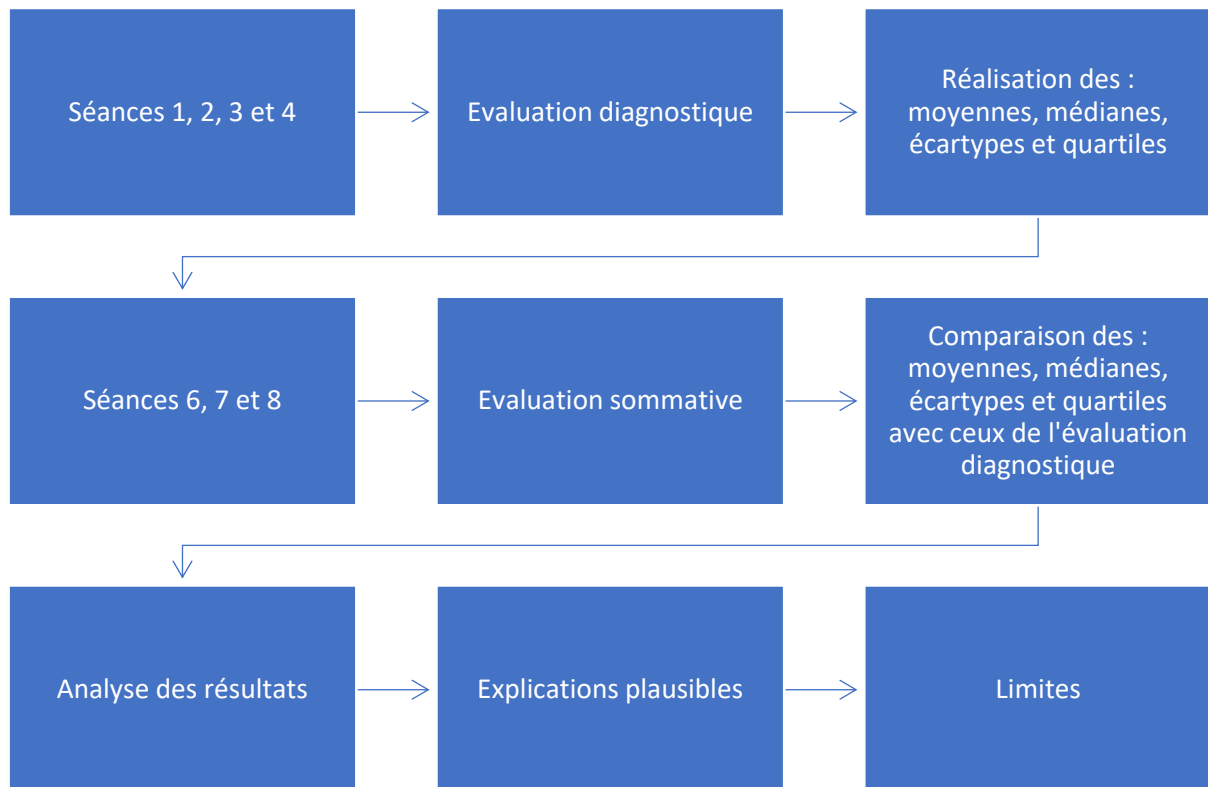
Séances 1, 2, 3 et 4

Evaluation diagnostique

Réalisation des : moyennes, médianes, écartypes et quartiles

Séances 6, 7 et 8

Evaluation sommative

Comparaison des : moyennes, médianes, écartypes et quartiles avec ceux de l'évaluation diagnostique

Analyse des résultats

Explications plausibles

Limites